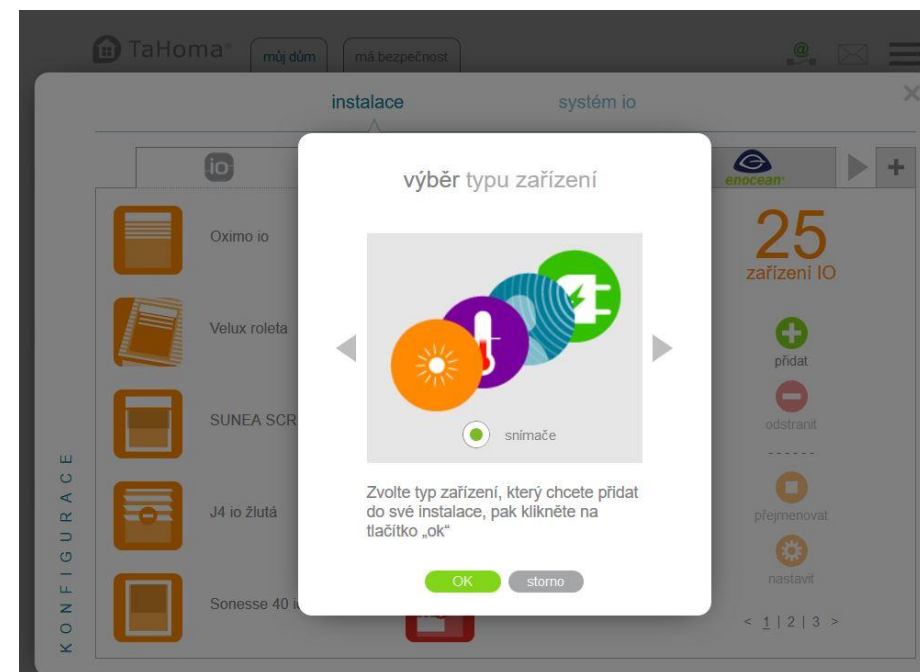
TaHoma® můj dům má bezpečnost

instalace systém io

io

enocean®

Oximo io

Velux roleta

SUNEA SCR

J4 io žlutá

Sonesse 40 i

KONFIGURACE

výběr typu zařízení

snímače

Zvolte typ zařízení, který chcete přidat do své instalace, pak klikněte na tlačítko „ok“

OK storno

25
zařízení IO

přidat

odstranit

------

přejmenovat

nastavit

< 1 | 2 | 3 >